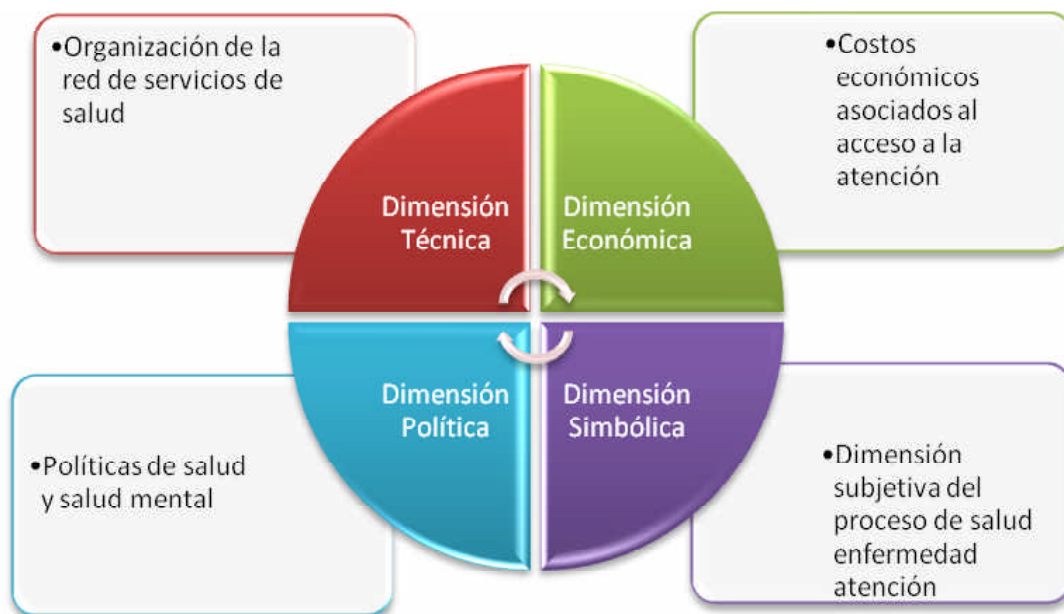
•Organización de la red de servicios de salud

•Costos económicos asociados al acceso a la atención

Dimensión Técnica

Dimensión Económica

Dimensión Política

Dimensión Simbólica

•Políticas de salud y salud mental

•Dimensión subjetiva del proceso de salud enfermedad atención